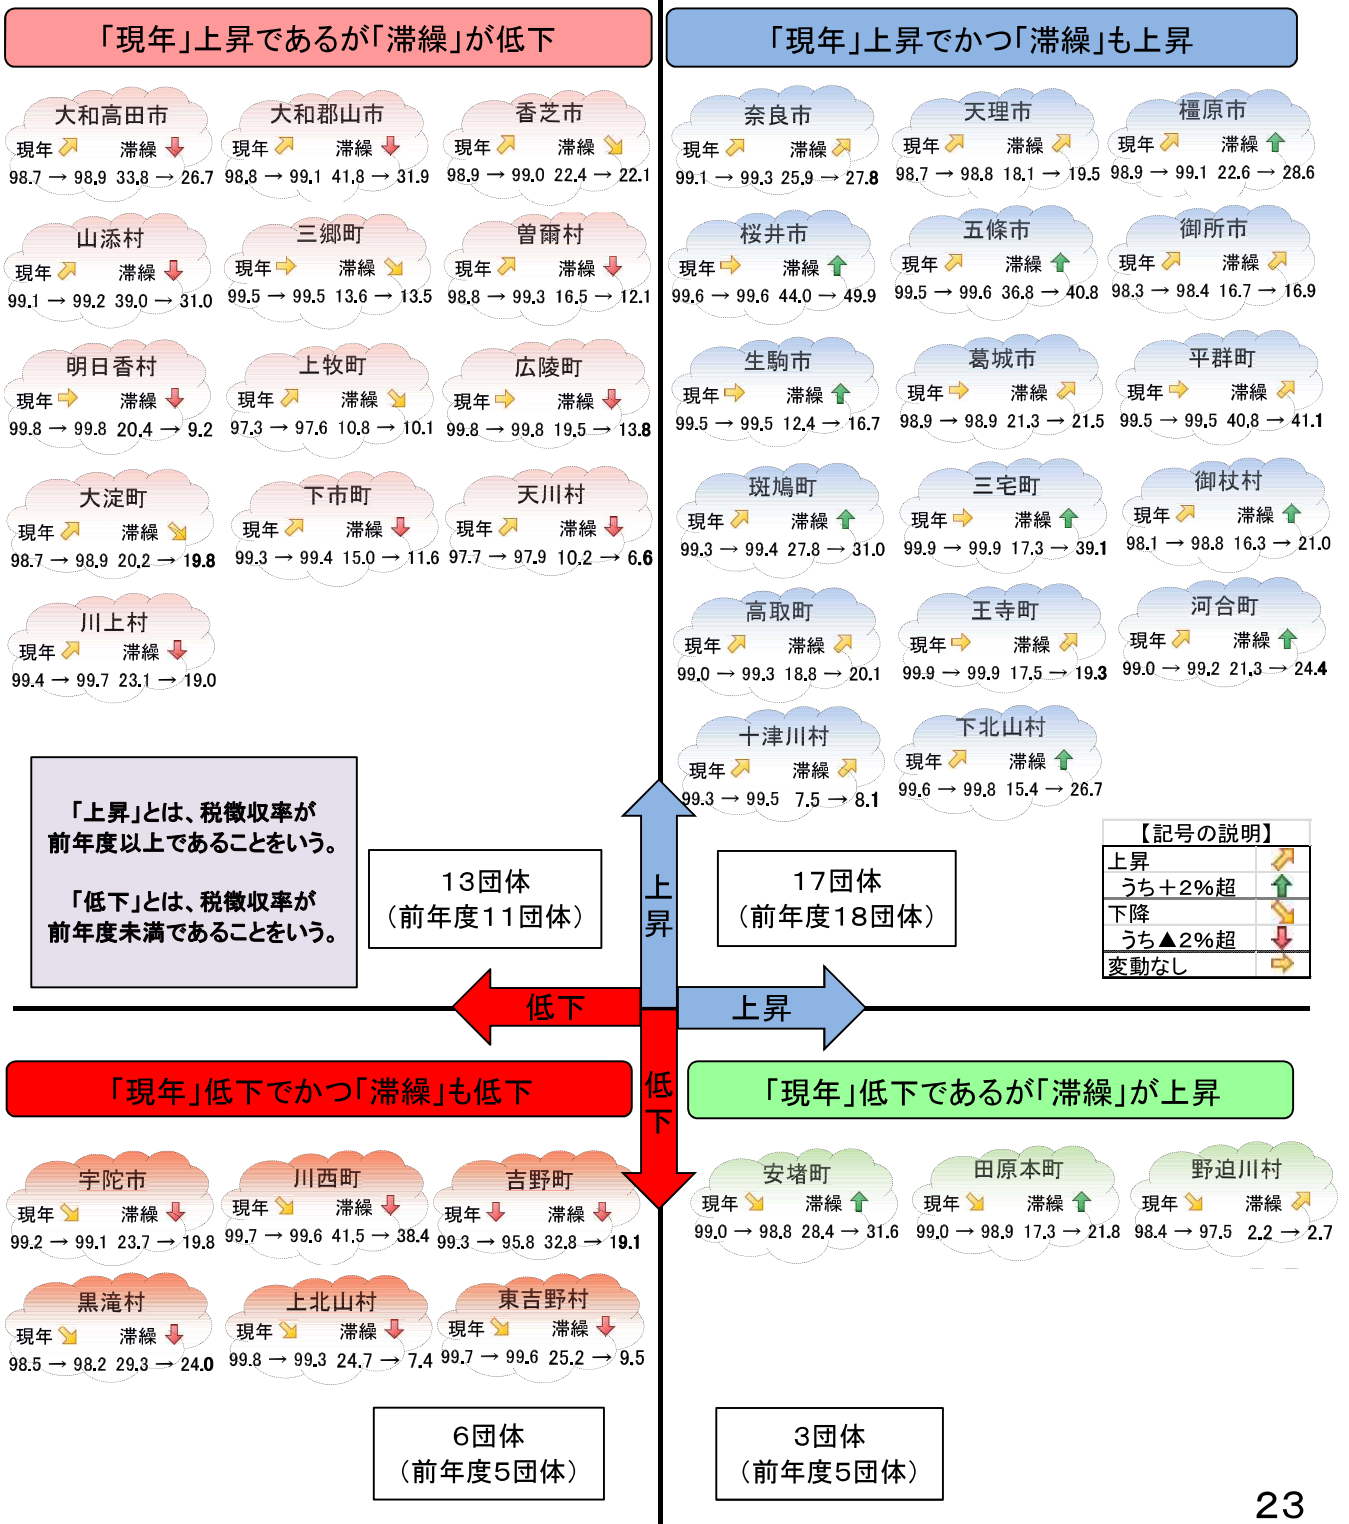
「現年」上昇であるが「滞繰」が低下

大和高田市
現年 滞繰
98.7 → 98.9 33.8 → 26.7

大和郡山市
現年 滞繰
98.8 → 99.1 41.8 → 31.9

香芝市
現年 滞繰
98.9 → 99.0 22.4 → 22.1

山添村
現年 滞繰
99.1 → 99.2 39.0 → 31.0

三郷町
現年 滞繰
99.5 → 99.5 13.6 → 13.5

曽爾村
現年 滞繰
98.8 → 99.3 16.5 → 12.1

明日香村
現年 滞繰
99.8 → 99.8 20.4 → 9.2

上牧町
現年 滞繰
97.3 → 97.6 10.8 → 10.1

広陵町
現年 滞繰
99.8 → 99.8 19.5 → 13.8

大淀町
現年 滞繰
98.7 → 98.9 20.2 → 19.8

下市町
現年 滞繰
99.3 → 99.4 15.0 → 11.6

天川村
現年 滞繰
97.7 → 97.9 10.2 → 6.6

川上村
現年 滞繰
99.4 → 99.7 23.1 → 19.0

「現年」上昇でかつ「滞繰」も上昇

奈良市
現年 滞繰
99.1 → 99.3 25.9 → 27.8

天理市
現年 滞繰
98.7 → 98.8 18.1 → 19.5

橿原市
現年 滞繰
98.9 → 99.1 22.6 → 28.6

桜井市
現年 滞繰
99.6 → 99.6 44.0 → 49.9

五條市
現年 滞繰
99.5 → 99.6 36.8 → 40.8

御所市
現年 滞繰
98.3 → 98.4 16.7 → 16.9

生駒市
現年 滞繰
99.5 → 99.5 12.4 → 16.7

葛城市
現年 滞繰
98.9 → 98.9 21.3 → 21.5

平群町
現年 滞繰
99.5 → 99.5 40.8 → 41.1

斑鳩町
現年 滞繰
99.3 → 99.4 27.8 → 31.0

三宅町
現年 滞繰
99.9 → 99.9 17.3 → 39.1

御杖村
現年 滞繰
98.1 → 98.8 16.3 → 21.0

高取町
現年 滞繰
99.0 → 99.3 18.8 → 20.1

王寺町
現年 滞繰
99.9 → 99.9 17.5 → 19.3

河合町
現年 滞繰
99.0 → 99.2 21.3 → 24.4

十津川村
現年 滞繰
99.3 → 99.5 7.5 → 8.1

下北山村
現年 滞繰
99.6 → 99.8 15.4 → 26.7

「上昇」とは、税徴収率が前年度以上であることをいう。

「低下」とは、税徴収率が前年度未満であることをいう。

13団体
（前年度11団体）

上昇

17団体
（前年度18団体）

【記号の説明】
| 上昇 | |
|---|---|
| うち+2%超 | |
| 下降 | |
| うち▲2%超 | |
| 変動なし | |

低下

上昇

「現年」低下でかつ「滞繰」も低下

低下

「現年」低下であるが「滞繰」が上昇

宇陀市
現年 滞繰
99.2 → 99.1 23.7 → 19.8

川西町
現年 滞繰
99.7 → 99.6 41.5 → 38.4

吉野町
現年 滞繰
99.3 → 95.8 32.8 → 19.1

黒滝村
現年 滞繰
98.5 → 98.2 29.3 → 24.0

上北山村
現年 滞繰
99.8 → 99.3 24.7 → 7.4

東吉野村
現年 滞繰
99.7 → 99.6 25.2 → 9.5

安堵町
現年 滞繰
99.0 → 98.8 28.4 → 31.6

田原本町
現年 滞繰
99.0 → 98.9 17.3 → 21.8

野迫川村
現年 滞繰
98.4 → 97.5 2.2 → 2.7

6団体
（前年度5団体）

3団体
（前年度5団体）

23